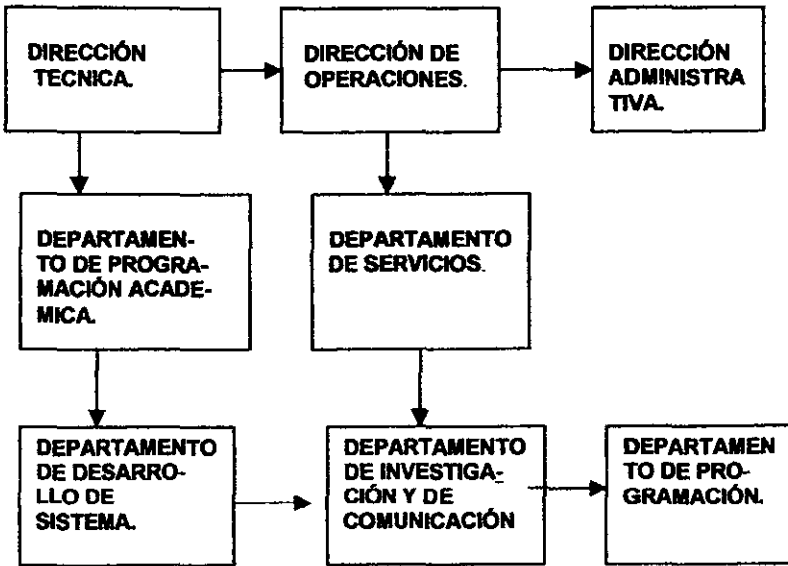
DIRECCIÓN TECNICA.

DIRECCIÓN DE OPERACIONES.

DIRECCIÓN ADMINISTRA TIVA.

DEPARTAMENTO DE PROGRAMACIÓN ACADEMICA.

DEPARTAMENTO DE SERVICIOS.

DEPARTAMENTO DE DESARROLLO DE SISTEMA.

DEPARTAMENTO DE INVESTIGACIÓN Y DE COMUNICACIÓN

DEPARTAMEN TO DE PROGRAMACIÓN.